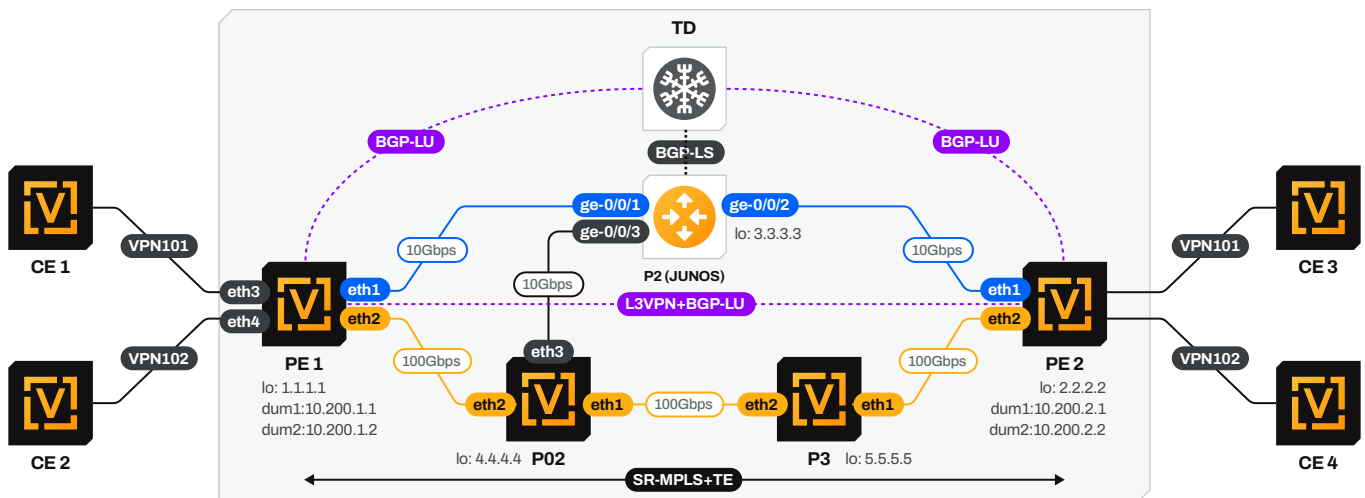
TD

BGP-LU

BGP-LS

BGP-LU

ge-0/0/1

ge-0/0/2

ge-0/0/3

lo: 3.3.3.3

10Gbps

10Gbps

10Gbps

P2 (JUNOS)

CE 1

VPN101

VPN101

CE 3

eth3

eth1

L3VPN+BGP-LU

eth1

eth4

eth2

eth2

VPN102

VPN102

PE 1

eth3

PE 2

lo: 1.1.1.1
dum1:10.200.1.1
dum2:10.200.1.2

100Gbps

100Gbps

lo: 2.2.2.2
dum1:10.200.2.1
dum2:10.200.2.2

eth2

eth1

100Gbps

eth2

eth1

CE 2

lo: 4.4.4.4

P02

P3

lo: 5.5.5.5

CE 4

SR-MPLS+TE